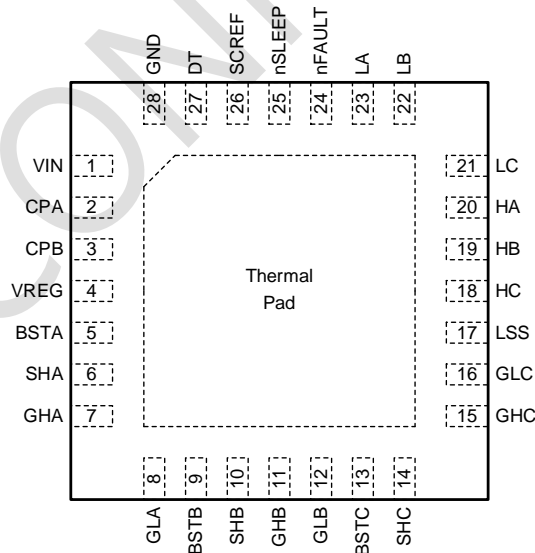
GND 28
DT 27
SCREF 26
nSLEEP 25
nFAULT 24
LA 23
LB 22

VIN 1
CPA 2
CPB 3
VREG 4
BSTA 5
SHA 6
GHA 7

Thermal Pad

21 LC
20 HA
19 HB
18 HC
17 LSS
16 GLC
15 GHC

8 GLA
9 BSTB
10 SHB
11 GHB
12 GLB
13 BSTC
14 SHC